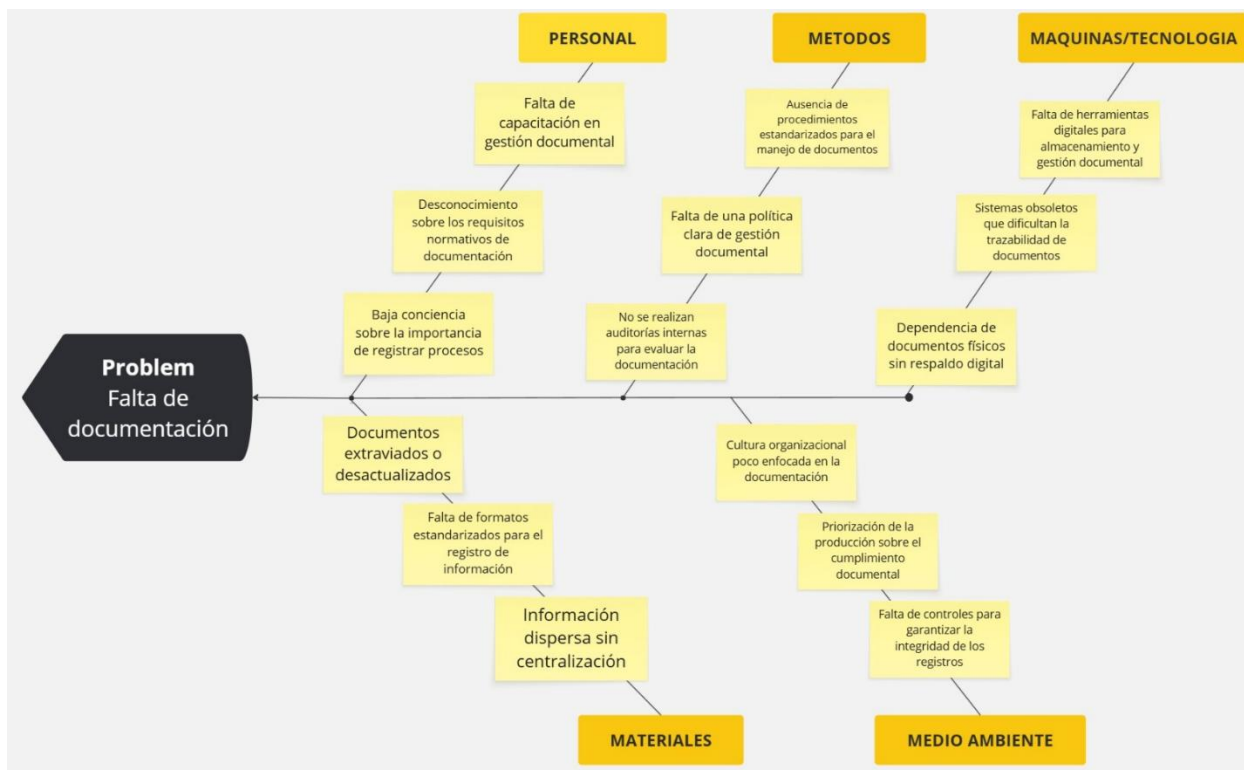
PERSONAL

METODOS

MAQUINAS/TECNOLOGIA

Falta de capacitación en gestión documental

Ausencia de procedimientos estandarizados para el manejo de documentos

Falta de herramientas digitales para almacenamiento y gestión documental

Desconocimiento sobre los requisitos normativos de documentación

Falta de una política clara de gestión documental

Sistemas obsoletos que dificultan la trazabilidad de documentos

Baja conciencia sobre la importancia de registrar procesos

No se realizan auditorías internas para evaluar la documentación

Dependencia de documentos físicos sin respaldo digital

Problem
Falta de documentación

Documentos extraviados o desactualizados

Cultura organizacional poco enfocada en la documentación

Falta de formatos estandarizados para el registro de información

Priorización de la producción sobre el cumplimiento documental

Información dispersa sin centralización

Falta de controles para garantizar la integridad de los registros

MATERIALES

MEDIO AMBIENTE